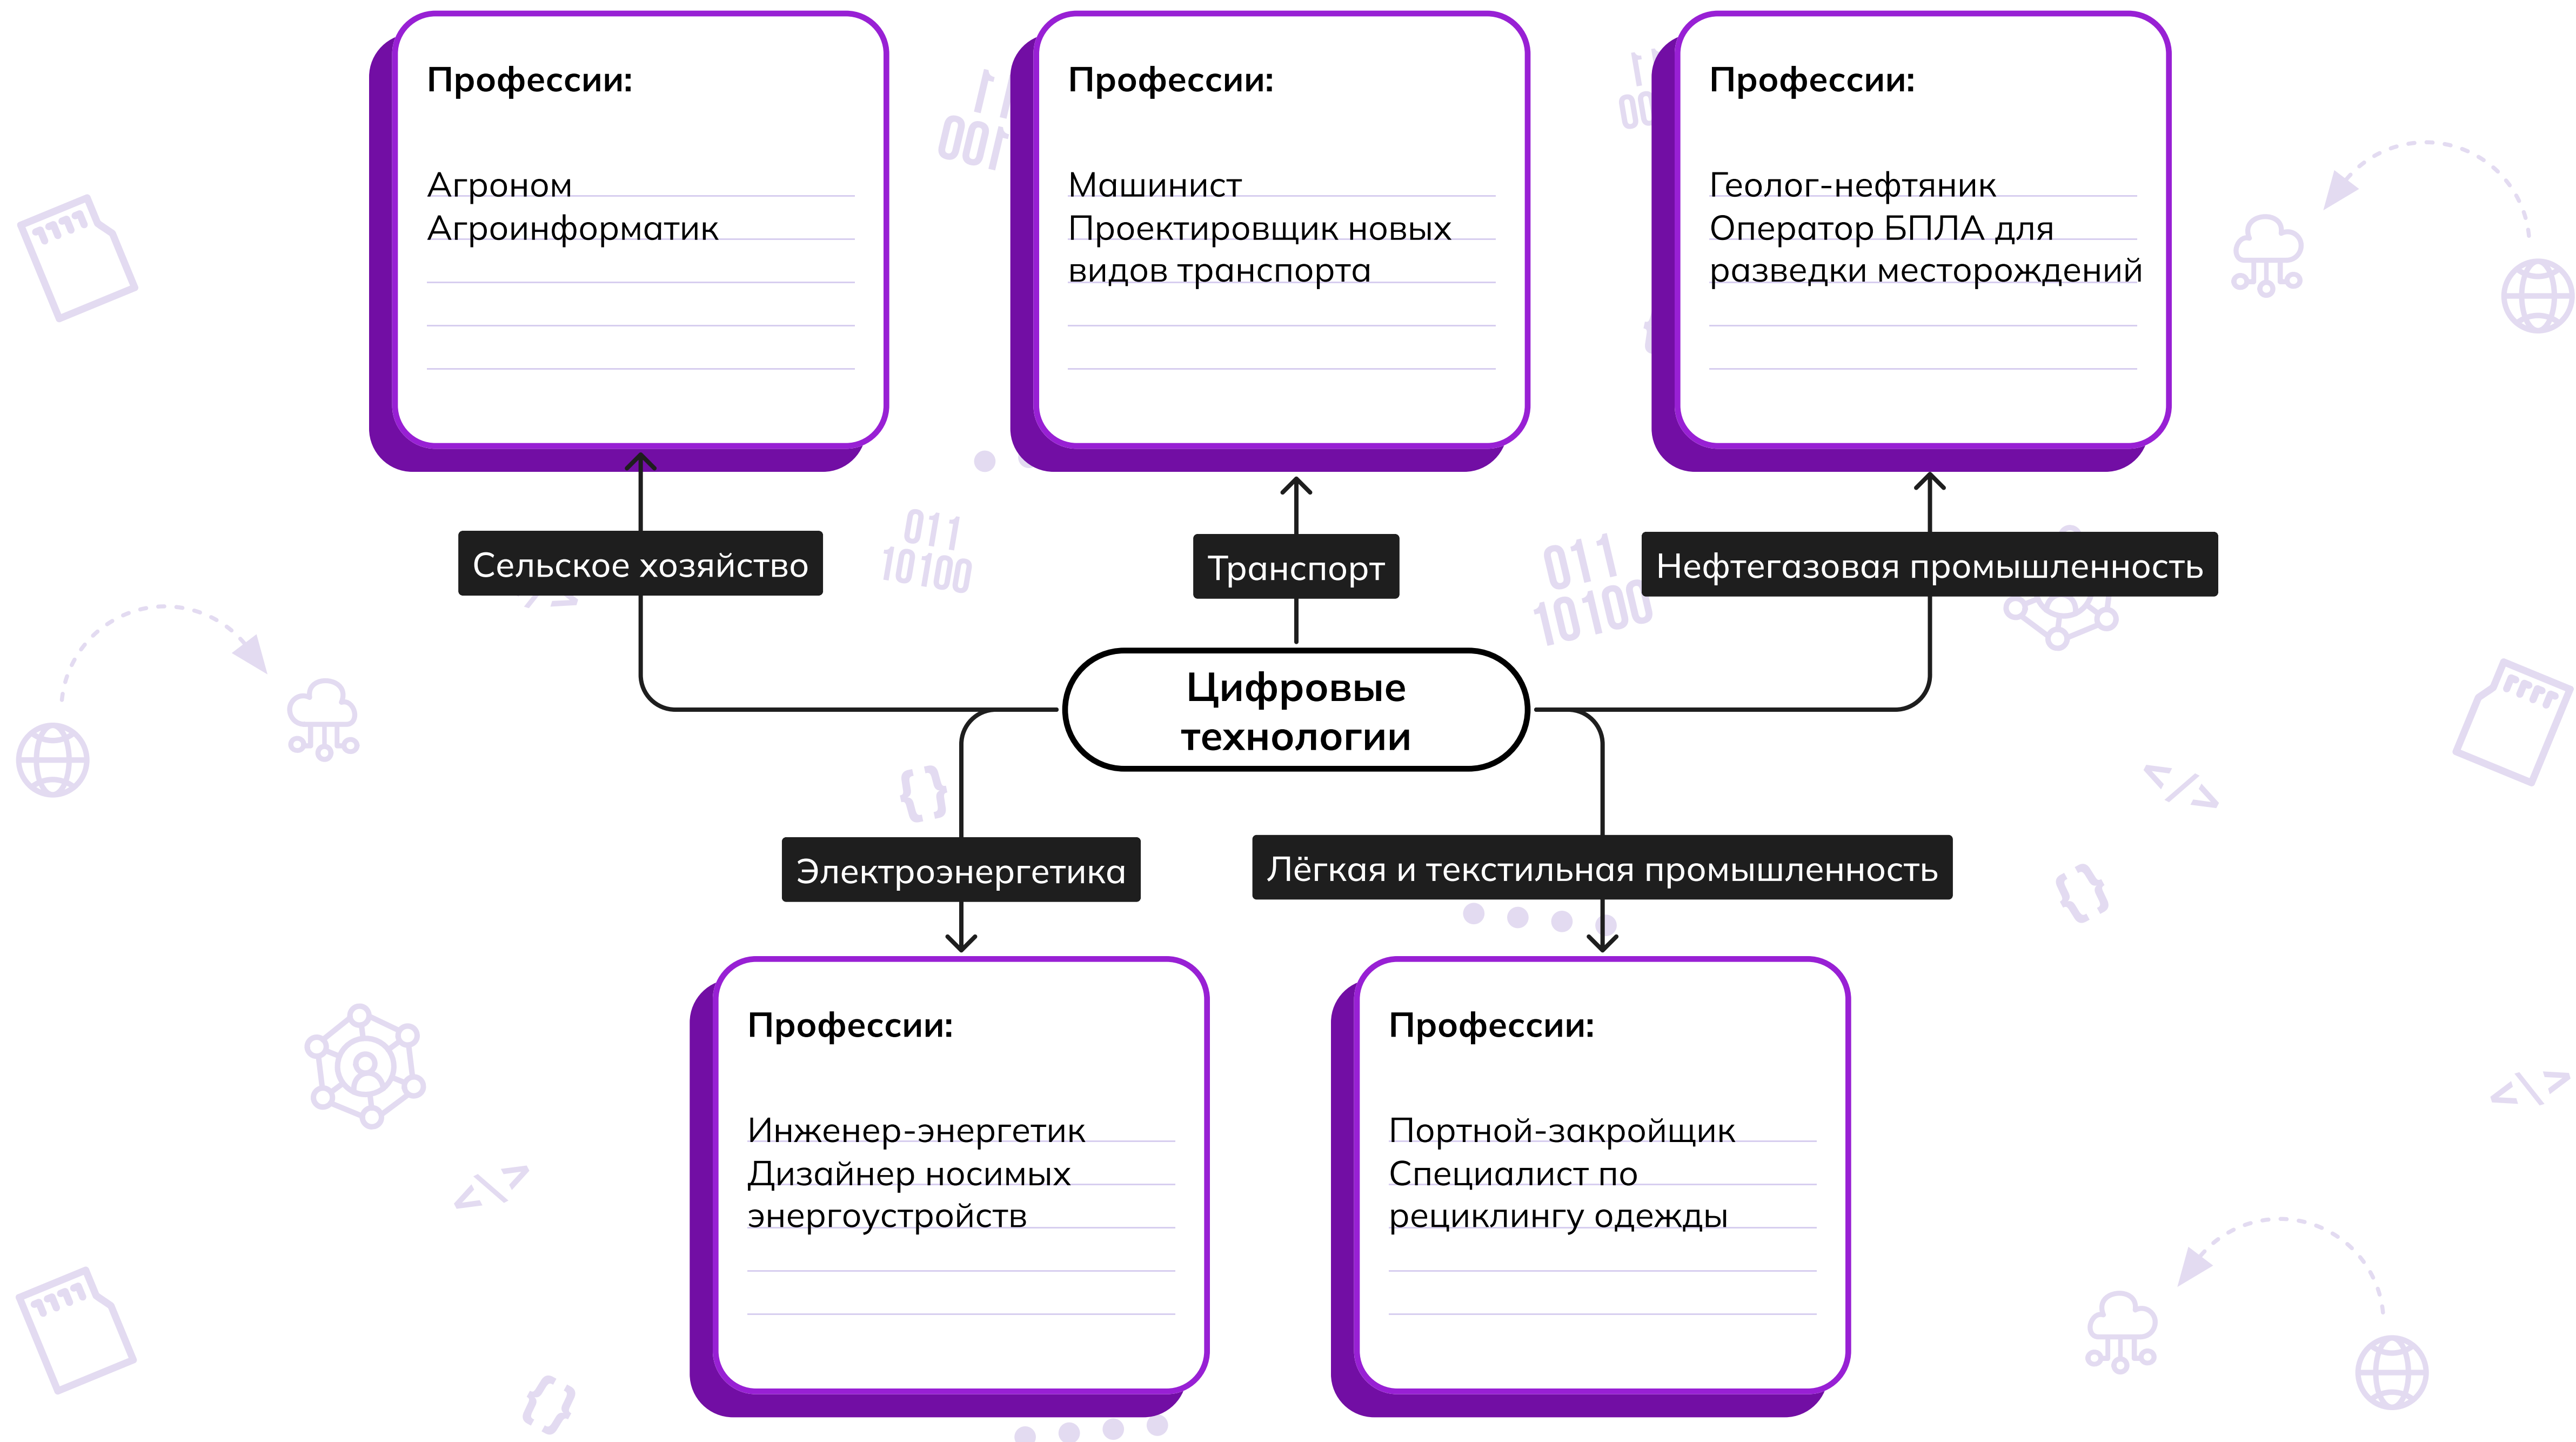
Профессии:

Агроном
Агроинформатик

Профессии:

Машинист
Проектировщик новых видов транспорта

Профессии:

Геолог-нефтяник
Оператор БПЛА для разведки месторождений

Сельское хозяйство

Транспорт

Нефтегазовая промышленность

Цифровые технологии

Электроэнергетика

Лёгкая и текстильная промышленность

Профессии:

Инженер-энергетик
Дизайнер носимых энергоустройств

Профессии:

Портной-закройщик
Специалист по рециклингу одежды